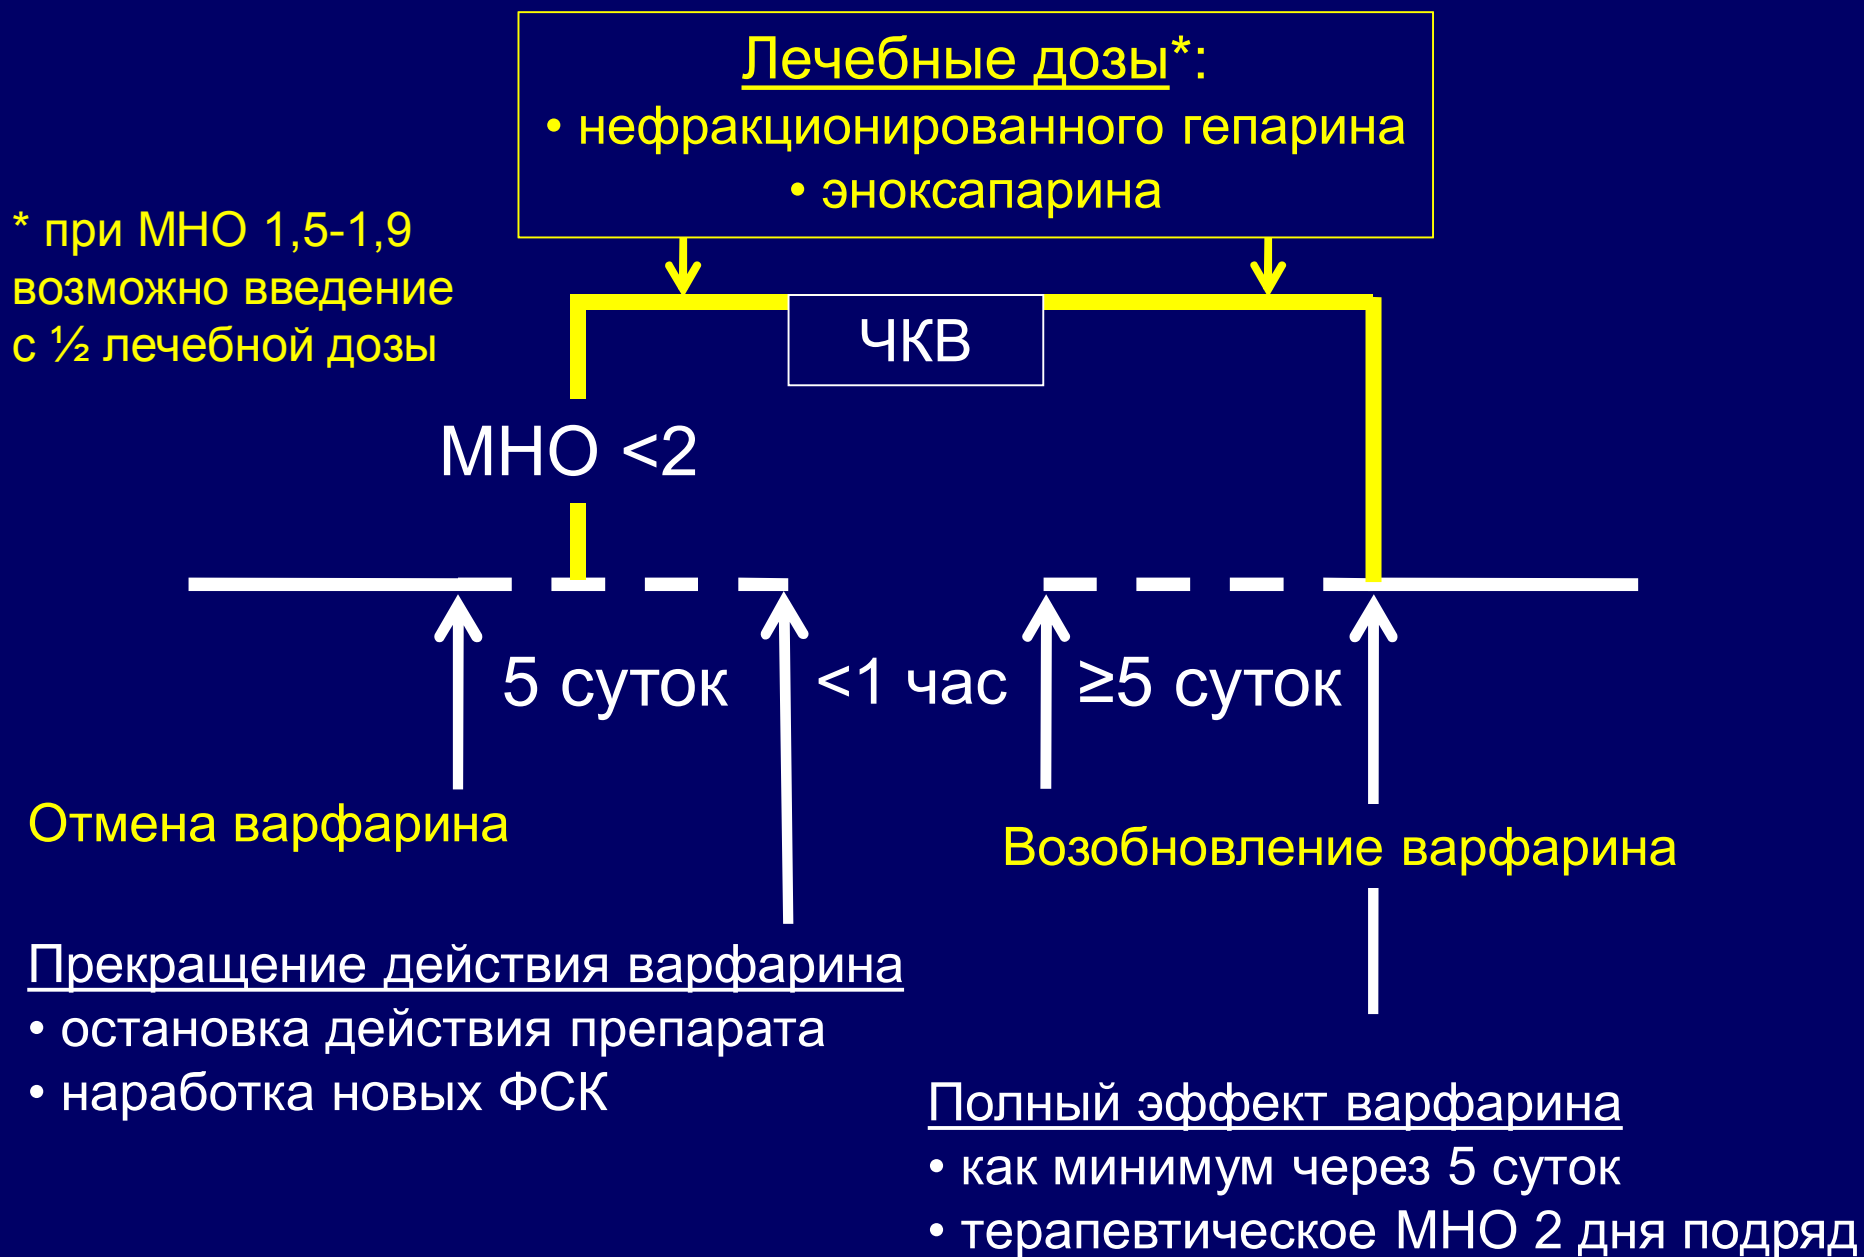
Лечебные дозы*:
• нефракционированного гепарина
• эноксапарина

* при МНО 1,5-1,9 возможно введение с ½ лечебной дозы

ЧКВ

МНО <2

5 суток

<1 час

≥5 суток

Отмена варфарина

Возобновление варфарина

Прекращение действия варфарина
• остановка действия препарата
• наработка новых ФСК

Полный эффект варфарина
• как минимум через 5 суток
• терапевтическое МНО 2 дня подряд